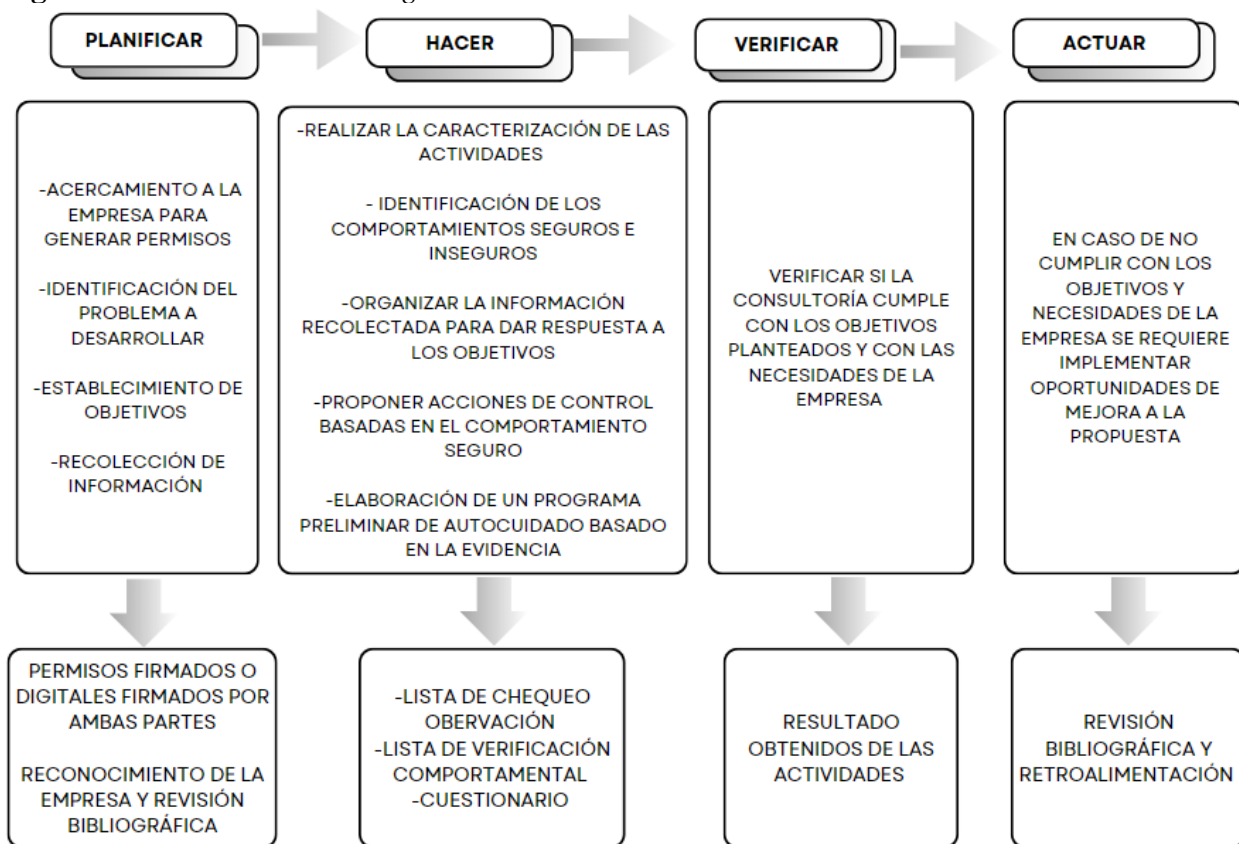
PLANIFICAR

HACER

VERIFICAR

ACTUAR

-ACERCAMIENTO A LA EMPRESA PARA GENERAR PERMISOS

-IDENTIFICACIÓN DEL PROBLEMA A DESARROLLAR

-ESTABLECIMIENTO DE OBJETIVOS

-RECOLECCIÓN DE INFORMACIÓN

-REALIZAR LA CARACTERIZACIÓN DE LAS ACTIVIDADES

- IDENTIFICACIÓN DE LOS COMPORTAMIENTOS SEGUROS E INSEGUROS

-ORGANIZAR LA INFORMACIÓN RECOLECTADA PARA DAR RESPUESTA A LOS OBJETIVOS

-PROPONER ACCIONES DE CONTROL BASADAS EN EL COMPORTAMIENTO SEGURO

-ELABORACIÓN DE UN PROGRAMA PRELIMINAR DE AUTOCUIDADO BASADO EN LA EVIDENCIA

VERIFICAR SI LA CONSULTORÍA CUMPLE CON LOS OBJETIVOS PLANTEADOS Y CON LAS NECESIDADES DE LA EMPRESA

EN CASO DE NO CUMPLIR CON LOS OBJETIVOS Y NECESIDADES DE LA EMPRESA SE REQUIERE IMPLEMENTAR OPORTUNIDADES DE MEJORA A LA PROPUESTA

PERMISOS FIRMADOS O DIGITALES FIRMADOS POR AMBAS PARTES

RECONOCIMIENTO DE LA EMPRESA Y REVISIÓN BIBLIOGRÁFICA

-LISTA DE CHEQUEO OBERVACIÓN
-LISTA DE VERIFICACIÓN COMPORTAMENTAL
-CUESTIONARIO

RESULTADO OBTENIDOS DE LAS ACTIVIDADES

REVISIÓN BIBLIOGRÁFICA Y RETROALIMENTACIÓN